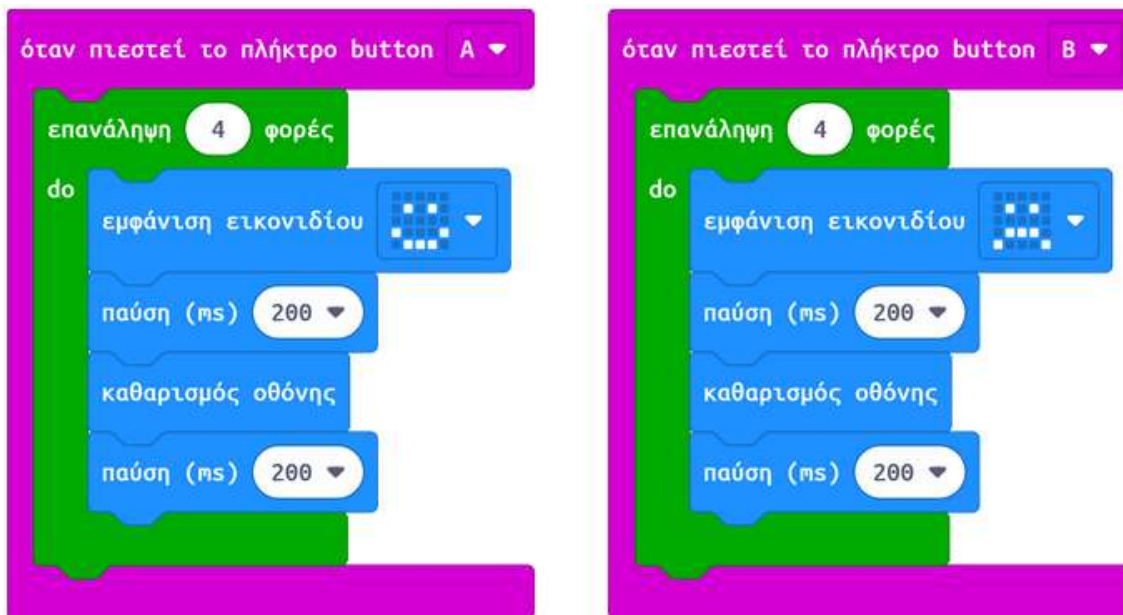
όταν πιεστεί το πλήκτρο button A ▾
επανάληψη 4 φορές
do
εμφάνιση εικονιδίου ▾
παύση (ms) 200 ▾
καθαρισμός οθόνης
παύση (ms) 200 ▾

όταν πιεστεί το πλήκτρο button B ▾
επανάληψη 4 φορές
do
εμφάνιση εικονιδίου ▾
παύση (ms) 200 ▾
καθαρισμός οθόνης
παύση (ms) 200 ▾